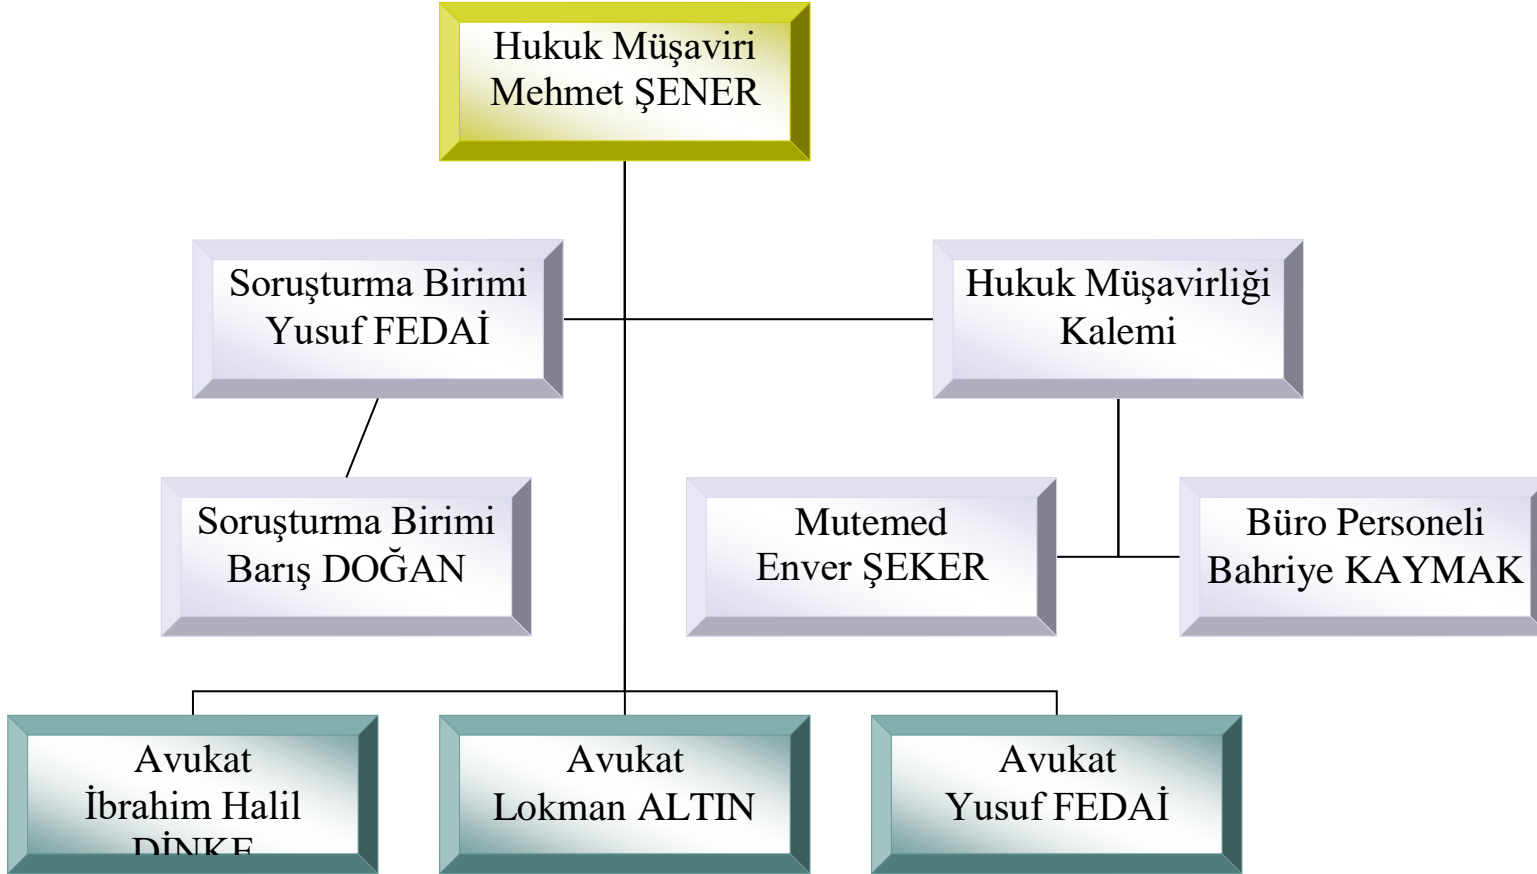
Hukuk Müşaviri
Mehmet ŞENER

Soruşturma Birimi
Yusuf FEDAİ

Hukuk Müşavirliği
Kalemi

Soruşturma Birimi
Barış DOĞAN

Mutemed
Enver ŞEKER

Büro Personeli
Bahriye KAYMAK

Avukat
İbrahim Halil
DİNKE

Avukat
Lokman ALTIN

Avukat
Yusuf FEDAİ